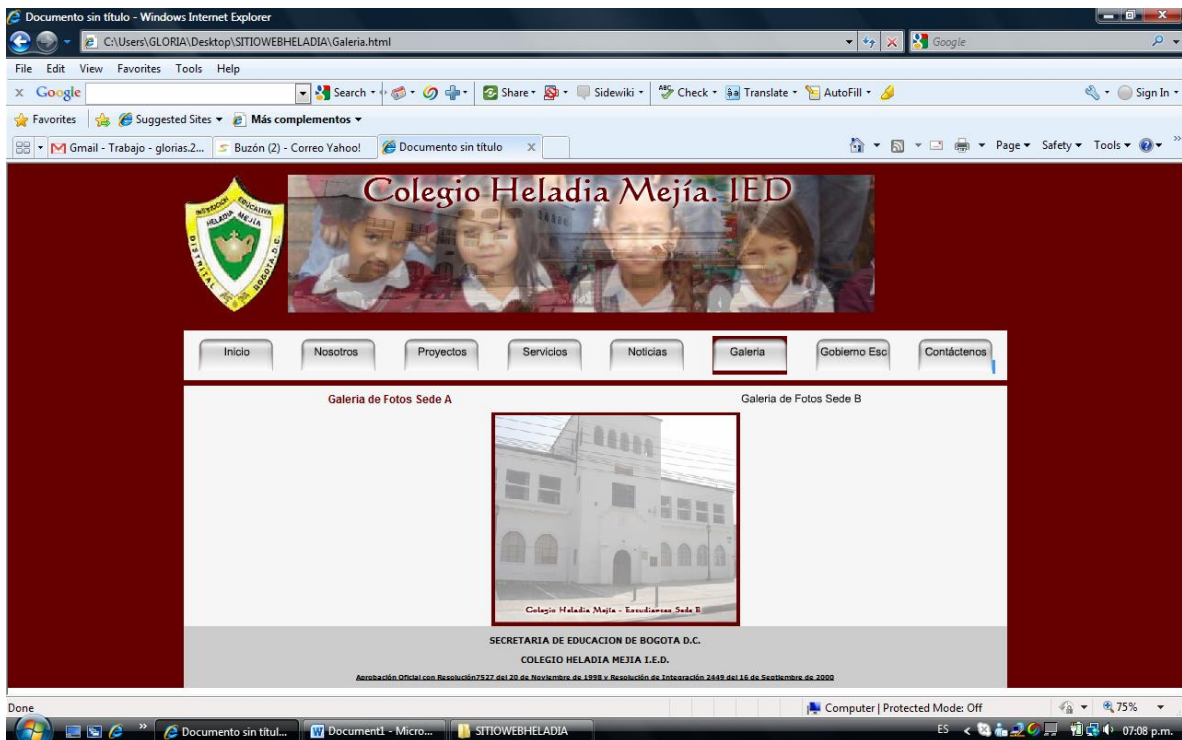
Documento sin título - Windows Internet Explorer

C:\Users\GLORIA\Desktop\SITIOWEBHELADIA\Galeria.html

Google

File Edit View Favorites Tools Help

x Google

Search · Share · Sidewiki · Check · Translate · AutoFill ·

Sign In ·

Favorites Suggested Sites ▾ Más complementos ▾

Gmail - Trabajo - glorias.2... Buzón (2) - Correo Yahoo! Documento sin título

Page ▾ Safety ▾ Tools ▾

INSTITUCION EDUCATIVA HELADIA MEJIA DISTRITAL BOGOTA D.C.

Colegio Heladia Mejía. IED

Inicio Nosotros Proyectos Servicios Noticias Galeria Gobierno Esc Contáctenos

Galeria de Fotos Sede A

Galeria de Fotos Sede B

Colegio Heladia Mejía - Estudiantes Sede B

SECRETARIA DE EDUCACION DE BOGOTA D.C.

COLEGIO HELADIA MEJIA I.E.D.

Aprobación Oficial con Resolución7527 del 20 de Noviembre de 1998 y Resolución de Integración 2449 del 16 de Septiembre de 2000

Done

Computer | Protected Mode: Off

75%

Documento sin títul... Document1 - Micro... SITIOWEBHELADIA

ES 07:08 p.m.